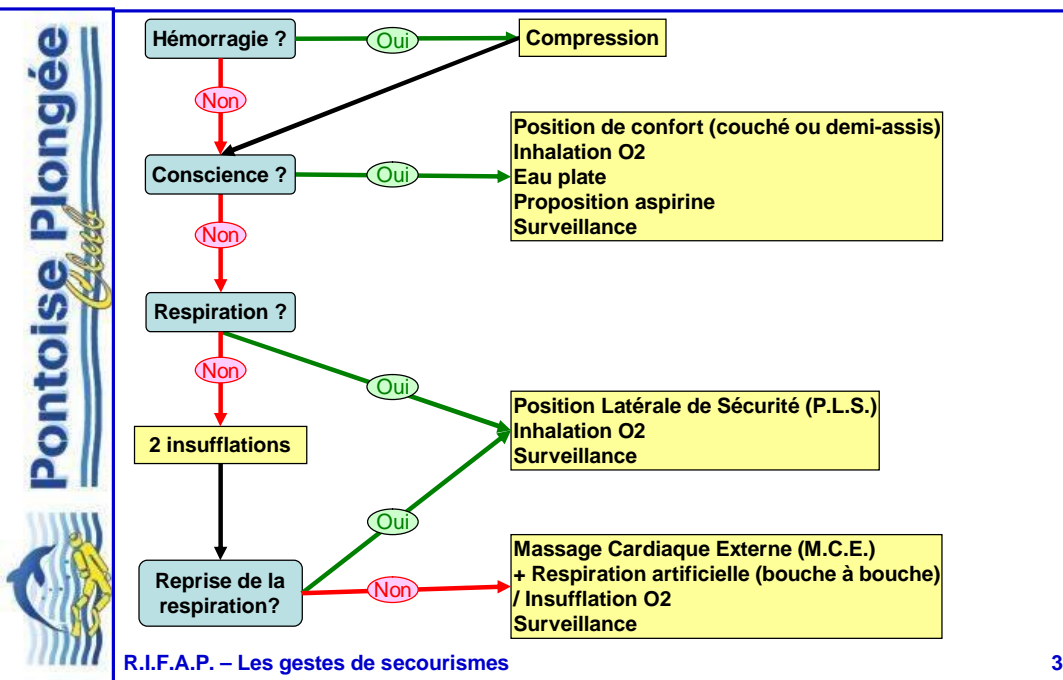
Pontoise Plongée Club

Hémorragie ?

Oui

Compression

Non

Conscience ?

Oui

Position de confort (couché ou demi-assis)
Inhalation O2
Eau plate
Proposition aspirine
Surveillance

Non

Respiration ?

Non

Oui

Position Latérale de Sécurité (P.L.S.)
Inhalation O2
Surveillance

2 insufflations

Oui

Reprise de la respiration?

Non

Massage Cardiaque Externe (M.C.E.)
+ Respiration artificielle (bouche à bouche)
/ Insufflation O2
Surveillance

R.I.F.A.P. – Les gestes de secourismes

3